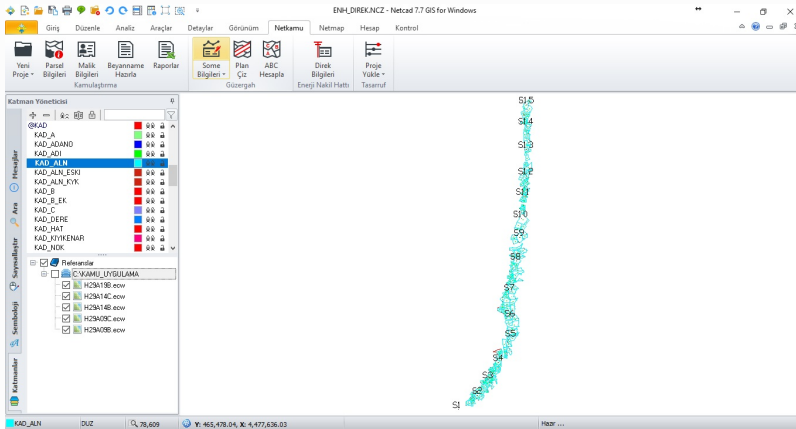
ENH_DIREK.NCZ - Netcad 7.7 GIS for Windows

Giriş Düzenle Analiz Araçlar Detaylar Görünüm Netkamu Netmap Hesap Kontrol

Yeni Proje
Parsel Bilgileri
Malik Bilgileri
Beyanname Hazırla
Raporlar
Kamulaştırma

Some Bilgileri
Plan Çiz
ABC Hesapla
Güzergah

Direk Bilgileri
Enerji Nakil Hattı

Proje Yükle
Tasarruf

Katman Yöneticisi

@KAD
KAD_A
KAD_ADANO
KAD_ADI
KAD_ALN
KAD_ALN_ESKI
KAD_ALN_KYK
KAD_B
KAD_B_EK
KAD_C
KAD_DERE
KAD_HAT
KAD_KIYIKENAR
KAD_NOK

Referanslar
C:\KAMU_UYGULAMA
H29A19B.ecw
H29A14C.ecw
H29A14B.ecw
H29A09C.ecw
H29A09B.ecw

Mesajlar
Ara
Sayısallaştır
Semboloji
Katmanlar

S15
S14
S13
S12
S11
S10
S9
S8
S7
S6
S5
S4
S3
S2
S1

KAD_ALN
DUZ
78,609
Y: 465,478.04, X: 4,477,636.03
Hazır ...